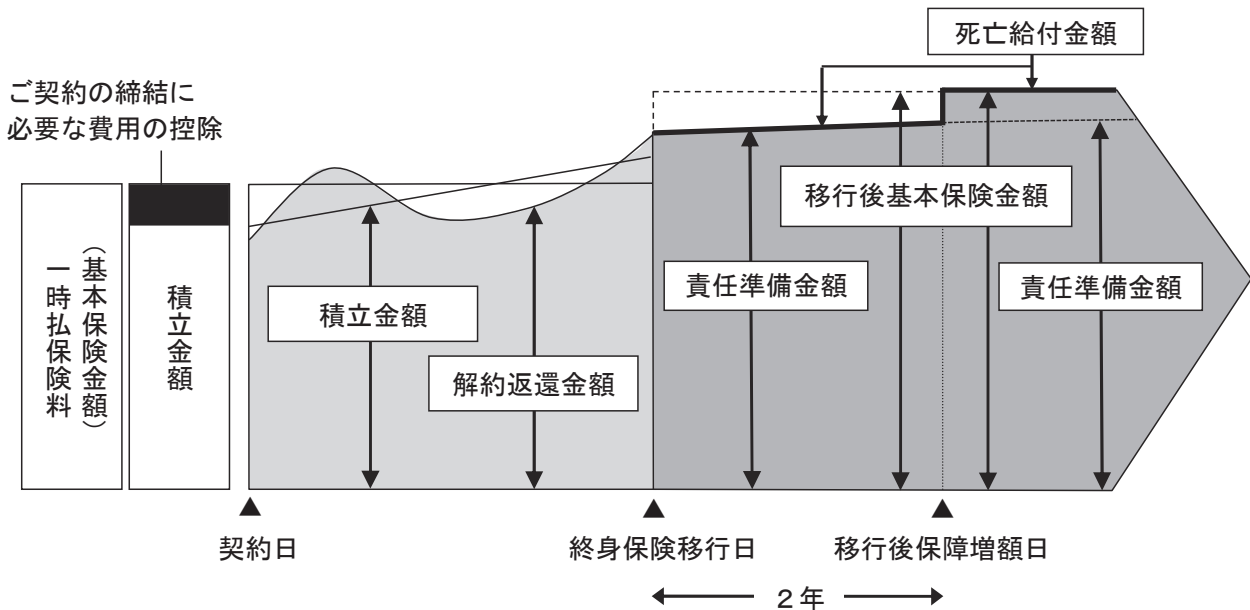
死亡給付金額

ご契約の締結に
必要な費用の控除

一時払保険料（基本保険金額）

積立金額

移行後基本保険金額

責任準備金額

責任準備金額

積立金額

解約返還金額

契約日

終身保険移行日

移行後保障増額日

2年